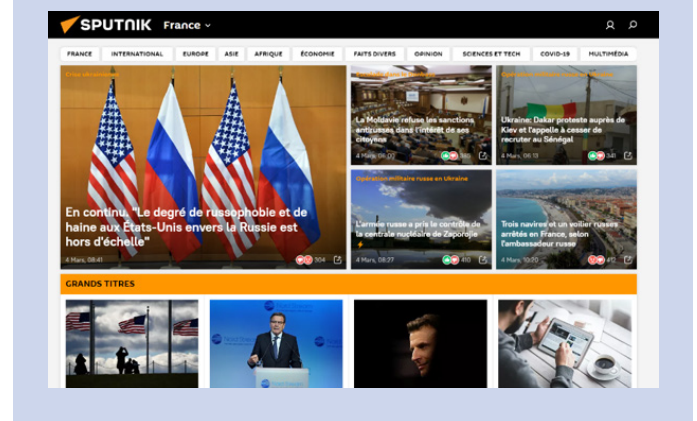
SPUTNIK France

FRANCE INTERNATIONAL EUROPE ASIE AFRIQUE ÉCONOMIE FAITS DIVERS OPINION SCIENCES ET TECH COVID-19 MULTIMÉDIA

Crise ukrainienne

En continu, "Le degré de russophobie et de haine aux États-Unis envers la Russie est hors d'échelle"

4 Mars, 08:41 304

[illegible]

La Moldavie refuse les sanctions antirusses dans l'intérêt de ses citoyens

4 Mars, 08:07 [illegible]

Opération militaire russe en Ukraine

Ukraine: Dakar proteste auprès de Kiev et l'appelle à cesser de recruter au Sénégal

4 Mars, 06:13 340

Opération militaire russe en Ukraine

L'armée russe a pris le contrôle de la centrale nucléaire de Zaporojie

4 Mars, 08:27 410

Trois navires et un voilier russes arrêtés en France, selon l'ambassadeur russe

4 Mars, 10:30 412

GRANDS TITRES